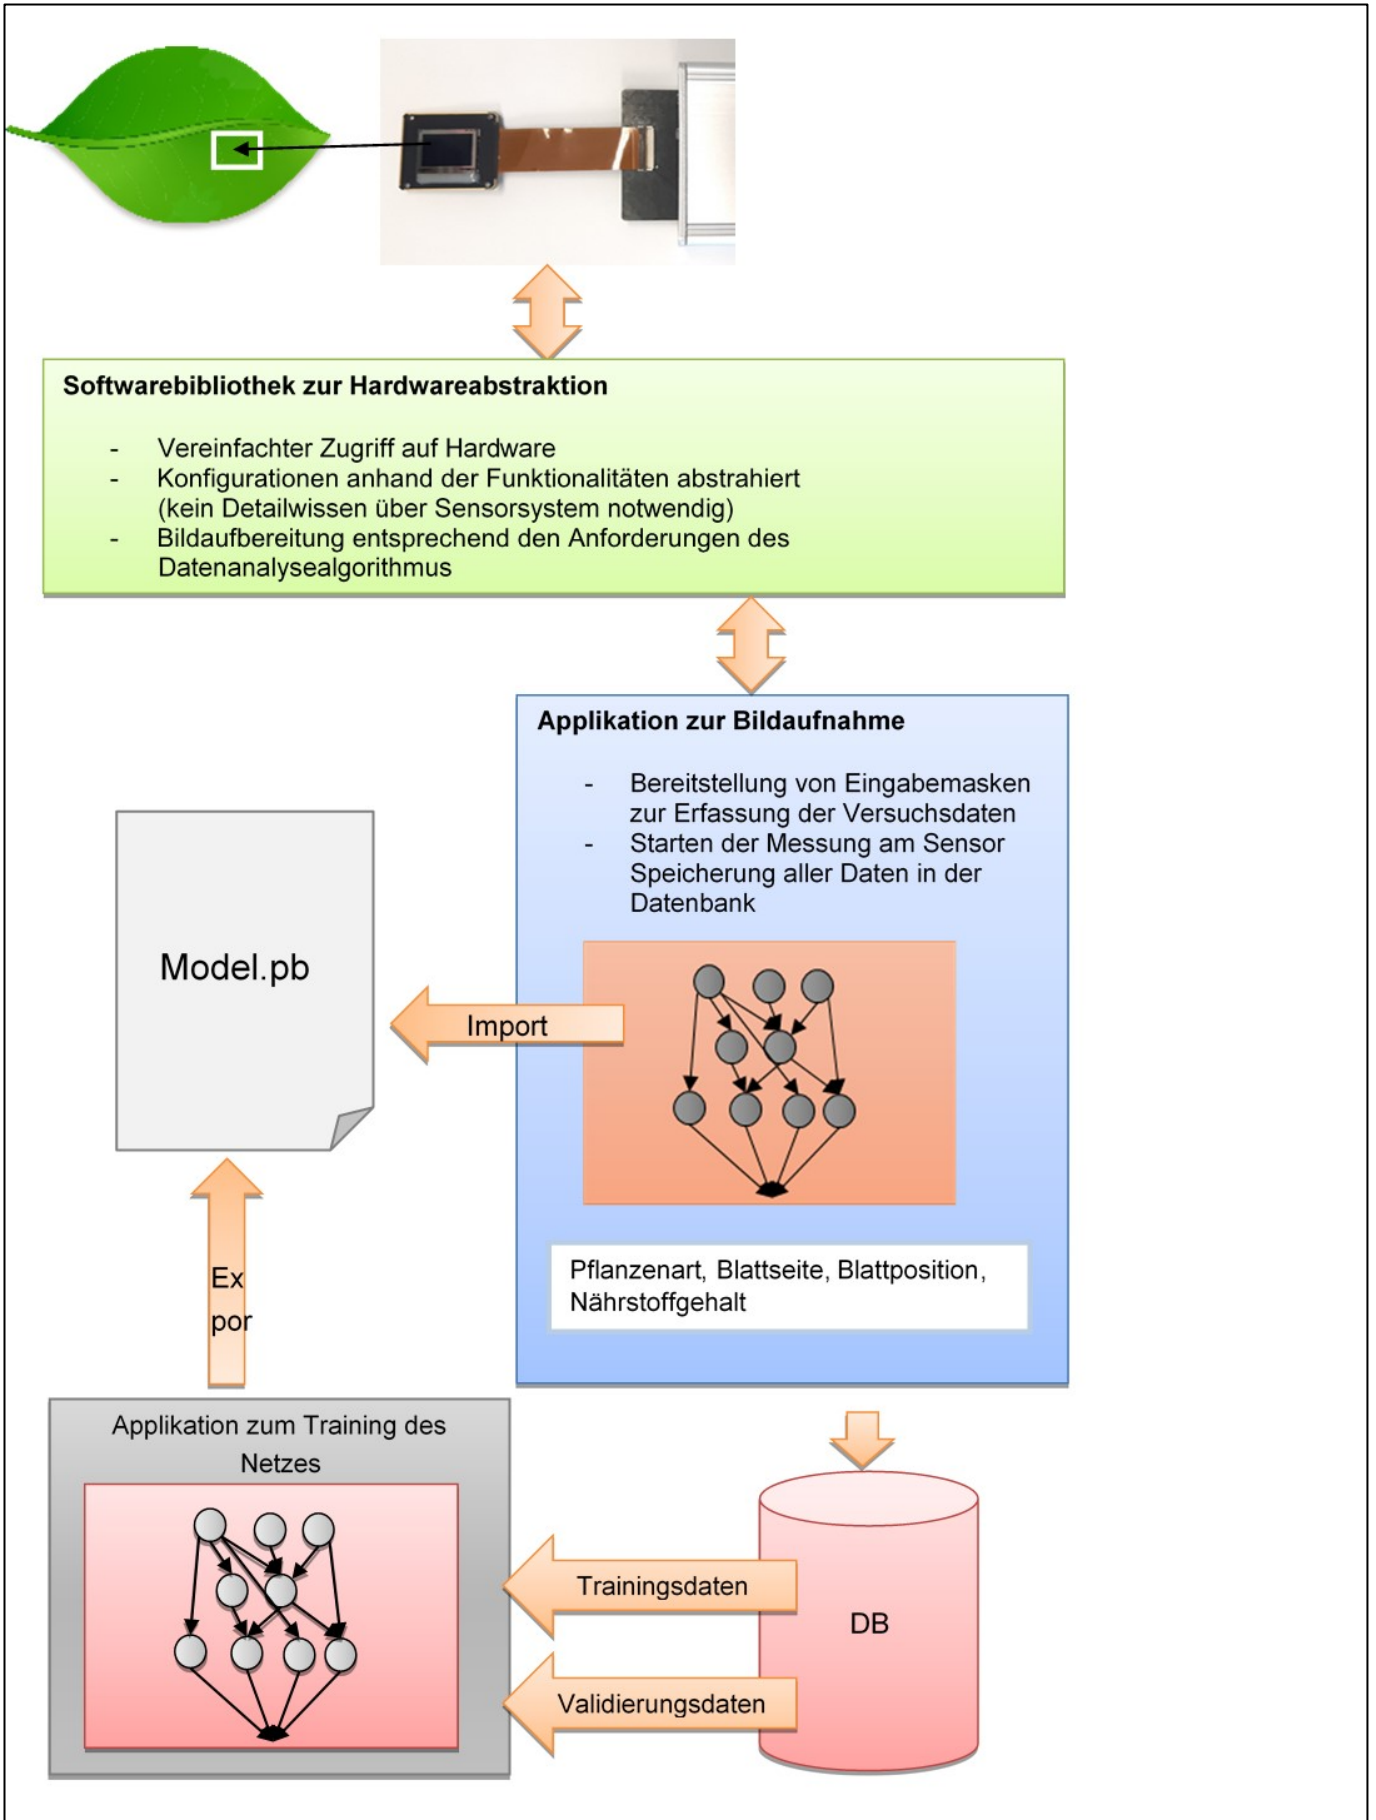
Softwarebibliothek zur Hardwareabstraktion

- Vereinfachter Zugriff auf Hardware
- Konfigurationen anhand der Funktionalitäten abstrahiert (kein Detailwissen über Sensorsystem notwendig)
- Bildaufbereitung entsprechend den Anforderungen des Datenanalysealgorithmus

Applikation zur Bildaufnahme

- Bereitstellung von Eingabemasken zur Erfassung der Versuchsdaten
- Starten der Messung am Sensor Speicherung aller Daten in der Datenbank

Model.pb

Import

Pflanzenart, Blattseite, Blattposition, Nährstoffgehalt

Ex por

Applikation zum Training des Netzes

Trainingsdaten

DB

Validierungsdaten